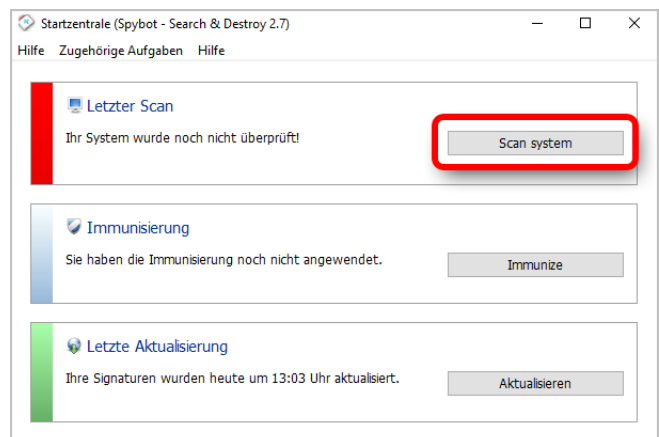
Startzentrale (Spybot - Search & Destroy 2.7)

Hilfe Zugehörige Aufgaben Hilfe

Letzter Scan

Ihr System wurde noch nicht überprüft!

Scan system

Immunisierung

Sie haben die Immunisierung noch nicht angewendet.

Immunize

Letzte Aktualisierung

Ihre Signaturen wurden heute um 13:03 Uhr aktualisiert.

Aktualisieren